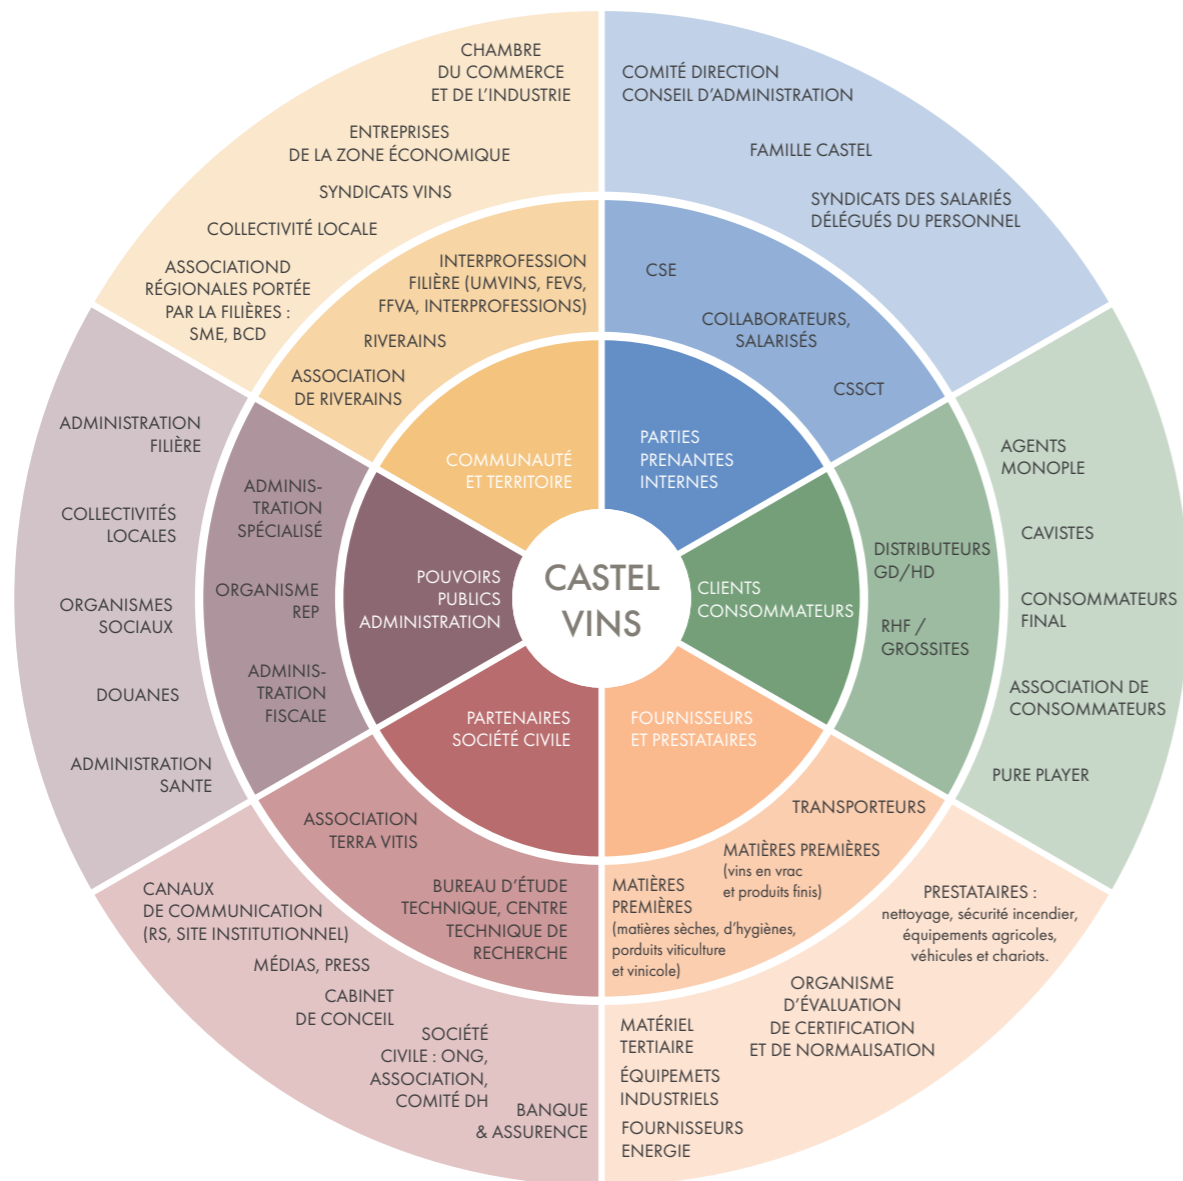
CASTEL VINS

COMMUNAUTÉ ET TERRITOIRE

INTERPROFESSION FILIÈRE (UMVINS, FEVS, FFVA, INTERPROFESSIONS)

RIVERAINS

ASSOCIATION DE RIVERAINS

CHAMBRE DU COMMERCE ET DE L'INDUSTRIE

ENTREPRISES DE LA ZONE ÉCONOMIQUE

SYNDICATS VINS

COLLECTIVITÉ LOCALE

ASSOCIATIOND RÉGIONALES PORTÉE PAR LA FILIÈRES : SME, BCD

PARTIES PRENANTES INTERNES

CSE

COLLABORATEURS, SALARISÉS

CSSCT

COMITÉ DIRECTION CONSEIL D'ADMINISTRATION

FAMILLE CASTEL

SYNDICATS DES SALARIÉS DÉLÉGUÉS DU PERSONNEL

CLIENTS CONSOMMATEURS

DISTRIBUTEURS GD/HD

RHF / GROSSITES

AGENTS MONOPLE

CAVISTES

CONSOMMATEURS FINAL

ASSOCIATION DE CONSOMMATEURS

PURE PLAYER

FOURNISSEURS ET PRESTATAIRES

TRANSPORTEURS

MATIÈRES PREMIÈRES (vins en vrac et produits finis)

MATIÈRES PREMIÈRES (matières sèches, d'hygiènes, porduits viticulture et vinicole)

PRESTATAIRES : nettoyage, sécurité incendier, équipements agricoles, véhicules et chariots.

ORGANISME D'ÉVALUATION DE CERTIFICATION ET DE NORMALISATION

MATÉRIEL TERTIAIRE

ÉQUIPEMETS INDUSTRIELS

FOURNISSEURS ENERGIE

PARTENAIRES SOCIÉTÉ CIVILE

ASSOCIATION TERRA VITIS

BUREAU D'ÉTUDE TECHNIQUE, CENTRE TECHNIQUE DE RECHERCHE

CANAUX DE COMMUNICATION (RS, SITE INSTITUTIONNEL)

MÉDIAS, PRESS

CABINET DE CONCEIL

SOCIÉTÉ CIVILE : ONG, ASSOCIATION, COMITÉ DH

BANQUE & ASSURENCE

POUVOIRS PUBLICS ADMINISTRATION

ADMINISTRATION SPÉCIALISÉ

ORGANISME REP

ADMINISTRATION FISCALE

ADMINISTRATION FILIÈRE

COLLECTIVITÉS LOCALES

ORGANISMES SOCIAUX

DOUANES

ADMINISTRATION SANTE